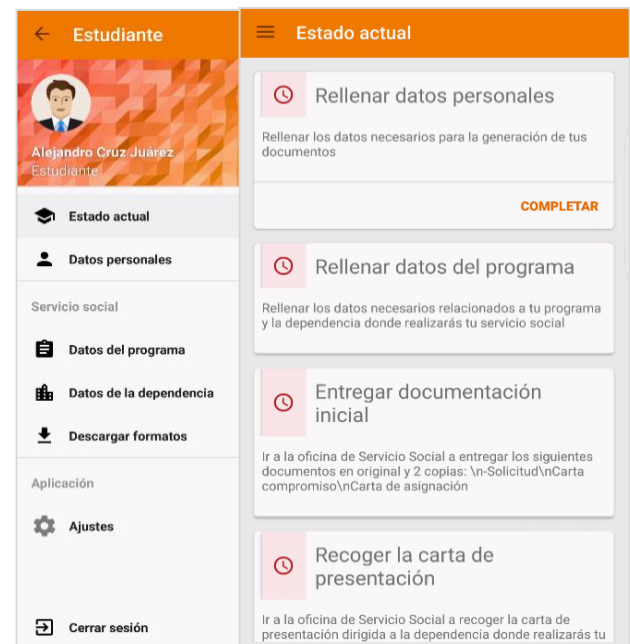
Estudiante

Alejandro Cruz Juárez
Estudiante

Estado actual

Datos personales

Servicio social

Datos del programa

Datos de la dependencia

Descargar formatos

Aplicación

Ajustes

Cerrar sesión

Estado actual

Rellenar datos personales

Rellenar los datos necesarios para la generación de tus documentos

COMPLETAR

Rellenar datos del programa

Rellenar los datos necesarios relacionados a tu programa y la dependencia donde realizarás tu servicio social

Entregar documentación inicial

Ir a la oficina de Servicio Social a entregar los siguientes documentos en original y 2 copias: \n-Solicitud\nCarta compromiso\nCarta de asignación

Recoger la carta de presentación

Ir a la oficina de Servicio Social a recoger la carta de presentación dirigida a la dependencia donde realizarás tu